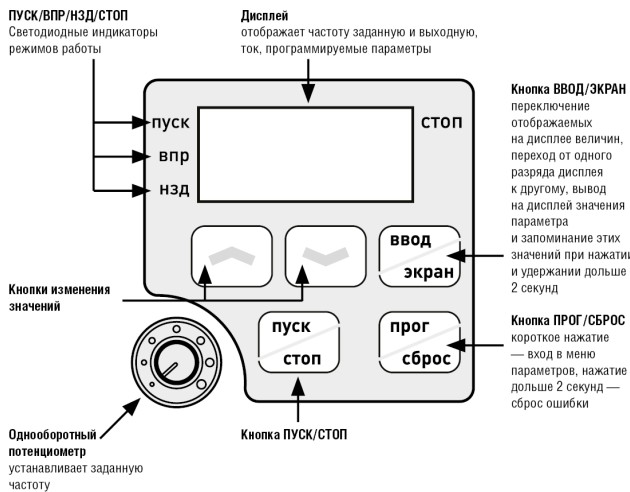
ПУСК/ВПР/НЗД/СТОП
Светодиодные индикаторы режимов работы

Дисплей
отображает частоту заданную и выходную, ток, программируемые параметры

пуск
впр
нзд
стоп

Кнопка ВВОД/ЭКРАН
переключение отображаемых на дисплее величин, переход от одного разряда дисплея к другому, вывод на дисплей значения параметра и запоминание этих значений при нажатии и удержании дольше 2 секунд

ввод
экран

Кнопки изменения значений

пуск
стоп

прог
сброс

Кнопка ПРОГ/СБРОС
короткое нажатие — вход в меню параметров, нажатие дольше 2 секунд — сброс ошибки

Однооборотный потенциометр
устанавливает заданную частоту

Кнопка ПУСК/СТОП